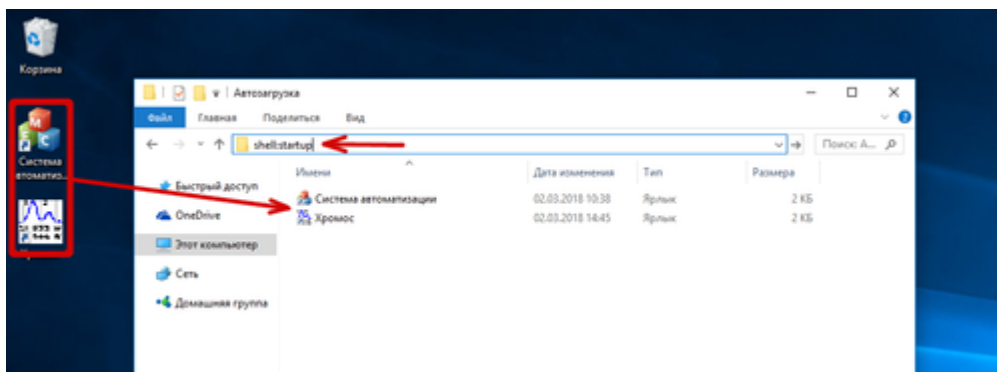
Корзина

Система автоматиз...

Автозагрузка

Файл Главная Поделиться Вид

shell:startup

Поиск: А...

Быстрый доступ

OneDrive

Этот компьютер

Сеть

Домашняя группа

| Имя | Дата изменения | Тип | Размер |
|---|---|---|---|
| Система автоматизации | 02.03.2018 10:38 | Ярлык | 2 КБ |
| Хромос | 02.03.2018 14:45 | Ярлык | 2 КБ |